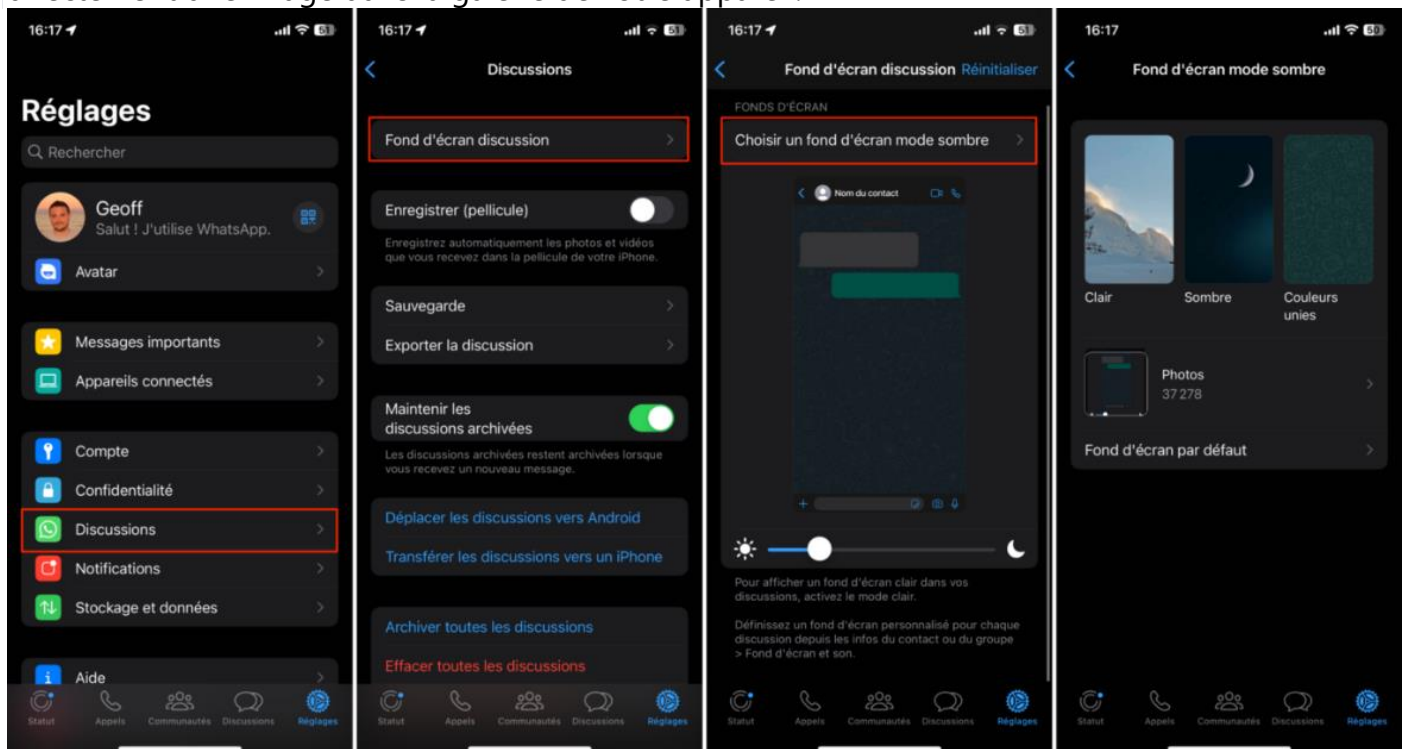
16:17
Réglages
Rechercher
Geoff
Salut ! J'utilise WhatsApp.
Avatar
Messages importants
Appareils connectés
Compte
Confidentialité
Discussions
Notifications
Stockage et données
Aide
Statut Appels Communautés Discussions Réglages

16:17
Discussions
Fond d'écran discussion
Enregistrer (pellicule)
Enregistrez automatiquement les photos et vidéos que vous recevez dans la pellicule de votre iPhone.
Sauvegarde
Exporter la discussion
Maintenir les discussions archivées
Les discussions archivées restent archivées lorsque vous recevez un nouveau message.
Déplacer les discussions vers Android
Transférer les discussions vers un iPhone
Archiver toutes les discussions
Effacer toutes les discussions
Statut Appels Communautés Discussions Réglages

16:17
Fond d'écran discussion Réinitialiser
FONDS D'ÉCRAN
Choisir un fond d'écran mode sombre
Nom du contact
Pour afficher un fond d'écran clair dans vos discussions, activez le mode clair.
Définissez un fond d'écran personnalisé pour chaque discussion depuis les infos du contact ou du groupe > Fond d'écran et son.
Statut Appels Communautés Discussions Réglages

16:17
Fond d'écran mode sombre
Clair
Sombre
Couleurs unies
Photos
37 278
Fond d'écran par défaut
Statut Appels Communautés Discussions Réglages